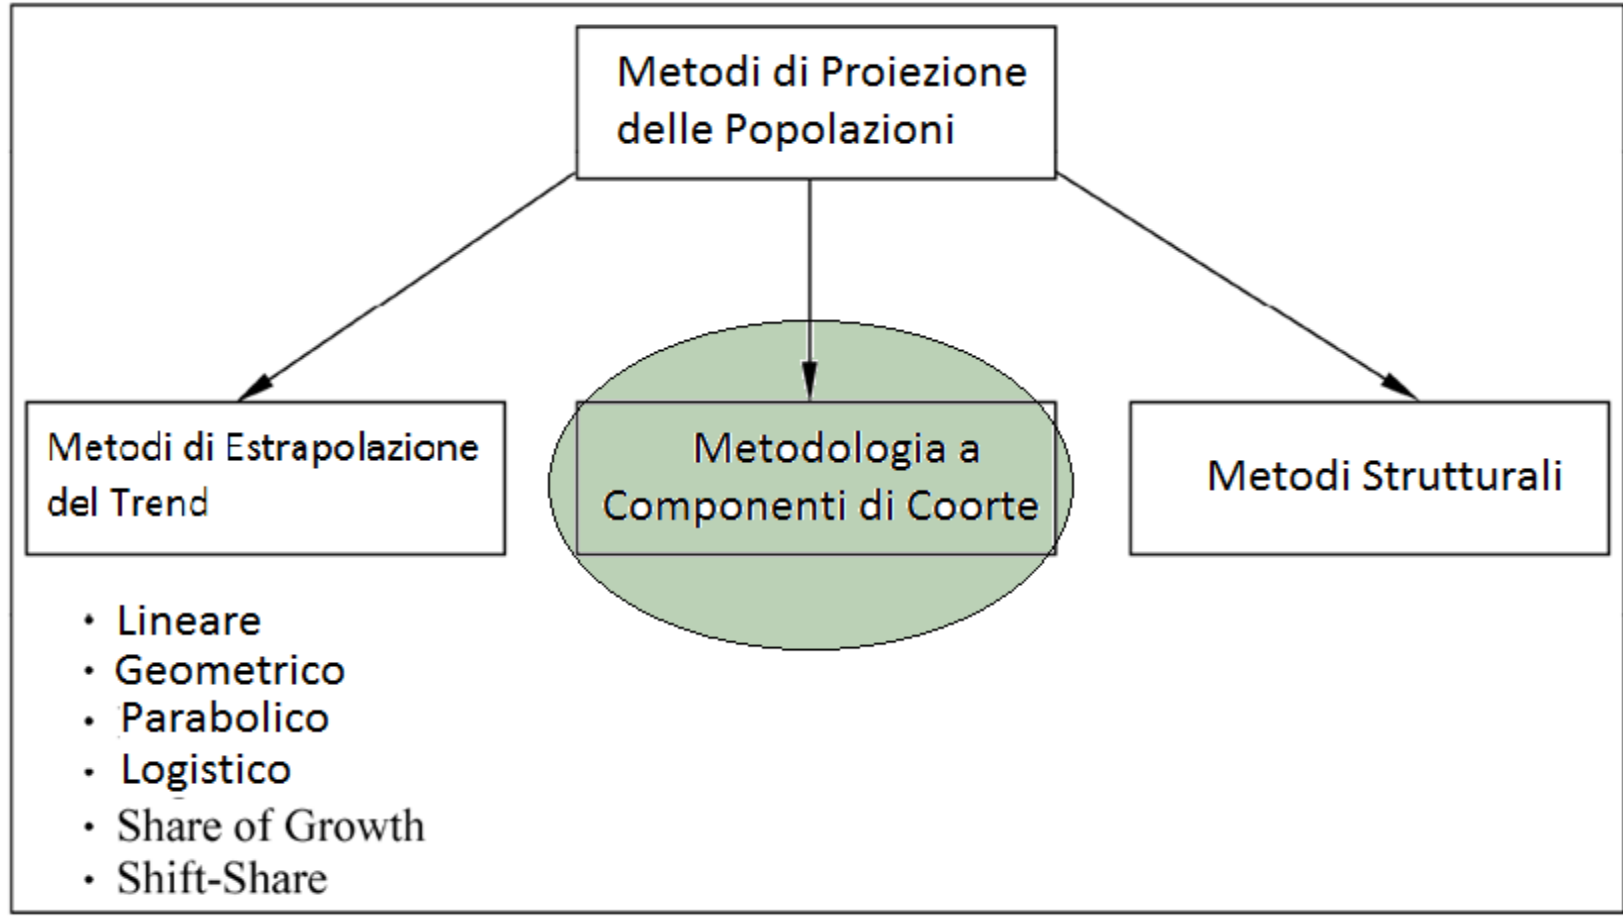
Metodi di Proiezione delle Popolazioni

Metodi di Estrapolazione del Trend

Metodologia a Componenti di Coorte

Metodi Strutturali

- Lineare
- Geometrico
- Parabolico
- Logistico
- Share of Growth
- Shift-Share